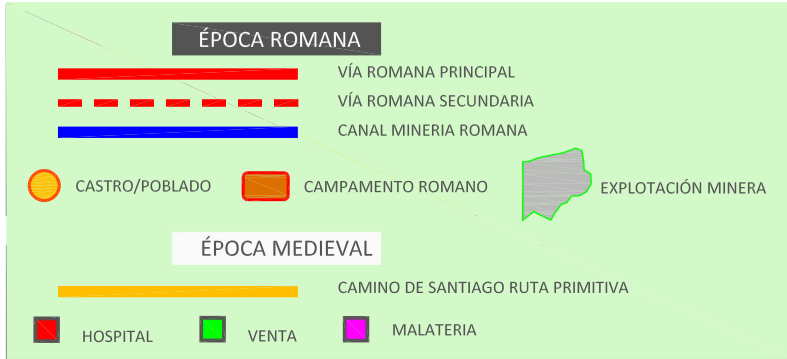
ÉPOCA ROMANA

VÍA ROMANA PRINCIPAL

VÍA ROMANA SECUNDARIA

CANAL MINERIA ROMANA

CASTRO/POBLADO

CAMPAMENTO ROMANO

EXPLOTACIÓN MINERA

ÉPOCA MEDIEVAL

CAMINO DE SANTIAGO RUTA PRIMITIVA

HOSPITAL

VENTA

MALATERIA